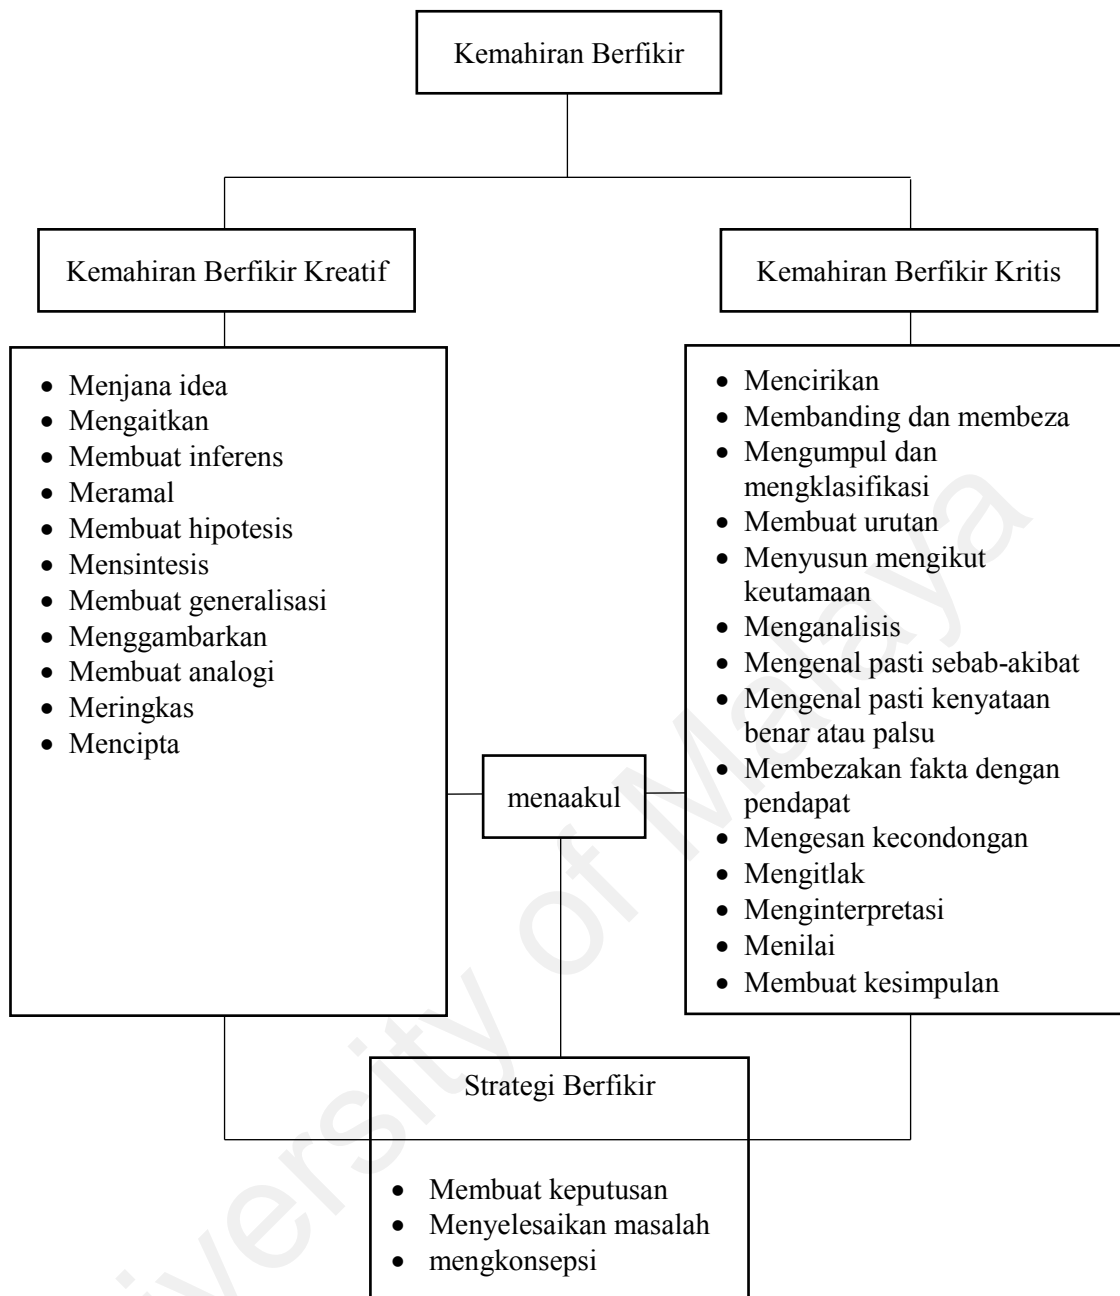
Kemahiran Berfikir

Kemahiran Berfikir Kreatif

Kemahiran Berfikir Kritis

- Menjana idea
- Mengaitkan
- Membuat inferens
- Meramal
- Membuat hipotesis
- Mensintesis
- Membuat generalisasi
- Menggambarkan
- Membuat analogi
- Meringkas
- Mencipta

- Mencirikan
- Membanding dan membeza
- Mengumpul dan mengklasifikasi
- Membuat urutan
- Menyusun mengikut keutamaan
- Menganalisis
- Mengenal pasti sebab-akibat
- Mengenal pasti kenyataan benar atau palsu
- Membezakan fakta dengan pendapat
- Mengesan kecondongan
- Mengitlak
- Menginterpretasi
- Menilai
- Membuat kesimpulan

menaakul

Strategi Berfikir

- Membuat keputusan
- Menyelesaikan masalah
- mengkonsepsi

University of Malaya